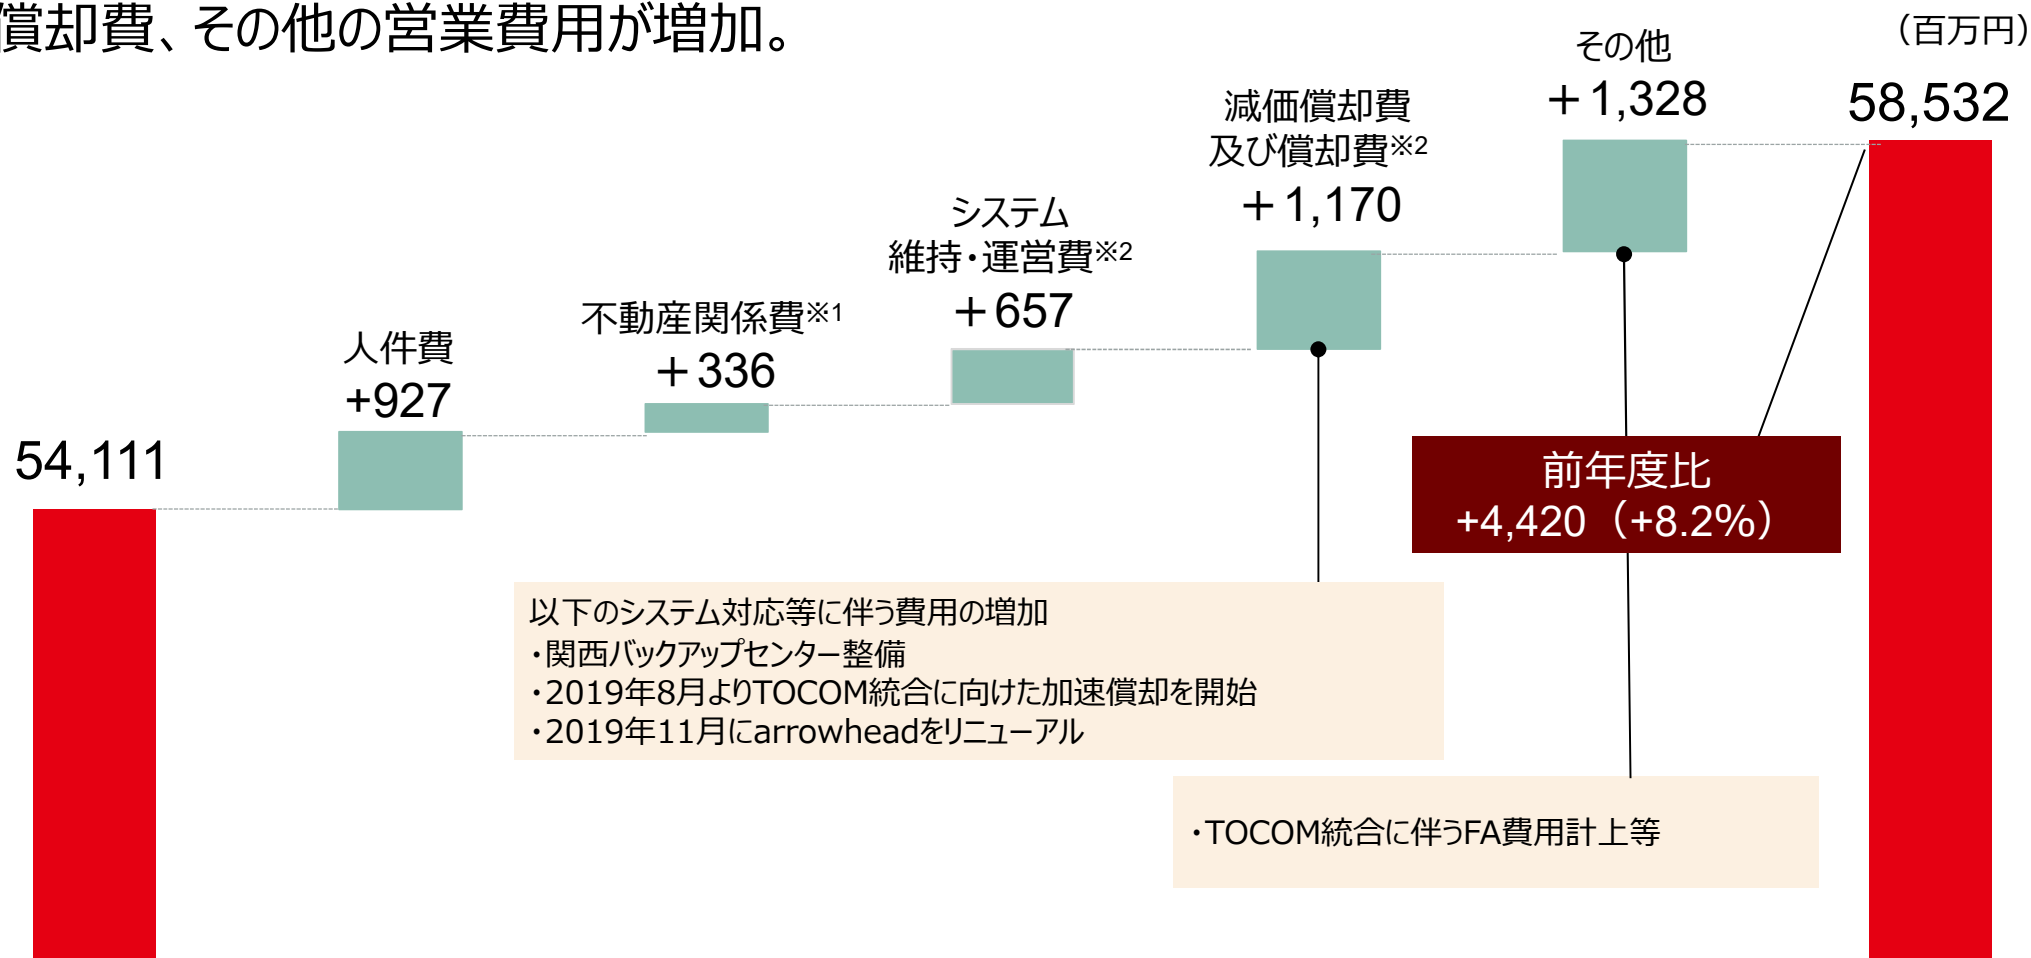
償却費、その他の営業費用が増加。

（百万円）

54,111

人件費
+927

不動産関係費※1
＋336

システム
維持・運営費※2
＋657

減価償却費
及び償却費※2
＋1,170

その他
＋1,328

58,532

前年度比
+4,420（+8.2%）

以下のシステム対応等に伴う費用の増加
・関西バックアップセンター整備
・2019年8月よりTOCOM統合に向けた加速償却を開始
・2019年11月にarrowheadをリニューアル

・TOCOM統合に伴うFA費用計上等